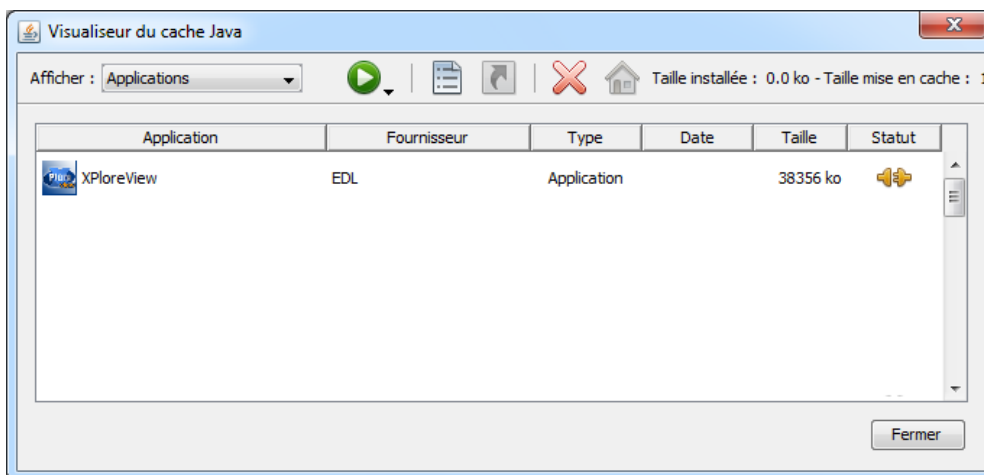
Visualiseur du cache Java

Afficher : Applications

Taille installée : 0.0 ko - Taille mise en cache :

| Application | Fournisseur | Type | Date | Taille | Statut |
|---|---|---|---|---|---|
| XPloreView | EDL | Application | | 38356 ko | |

Fermer